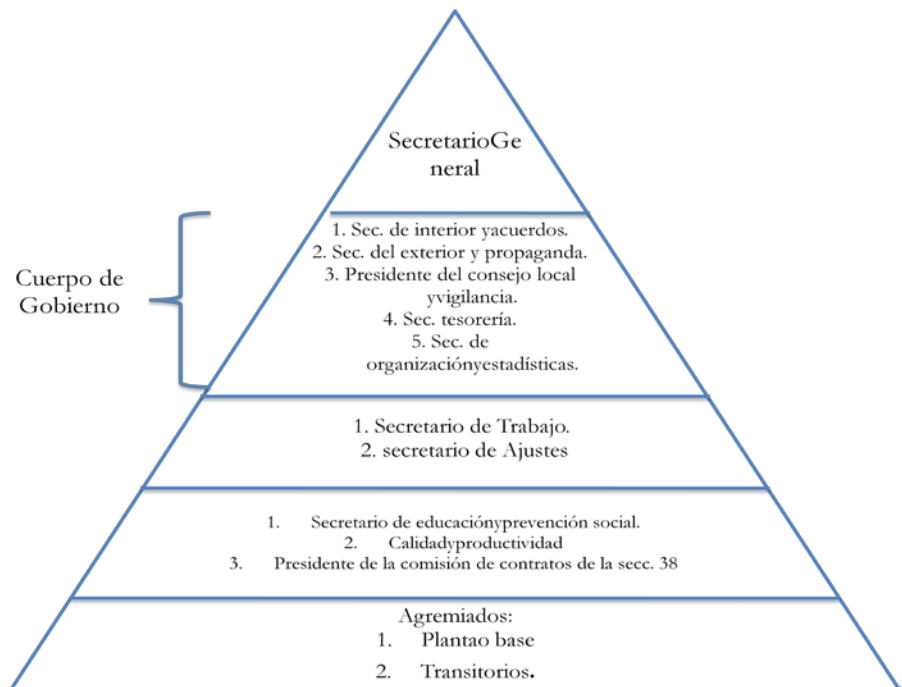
SecretarioGe neral

Cuerpo de Gobierno

1. Sec. de interior yacuerdos.
2. Sec. del exterior y propaganda.
3. Presidente del consejo local yvigilancia.
4. Sec. tesorería.
5. Sec. de organizaciónyestadísticas.

1. Secretario de Trabajo.
2. secretario de Ajustes

1. Secretario de educaciónyprevención social.
2. Calidadyproductividad
3. Presidente de la comisión de contratos de la secc. 38

Agremiados:
1. Plantao base
2. Transitorios.